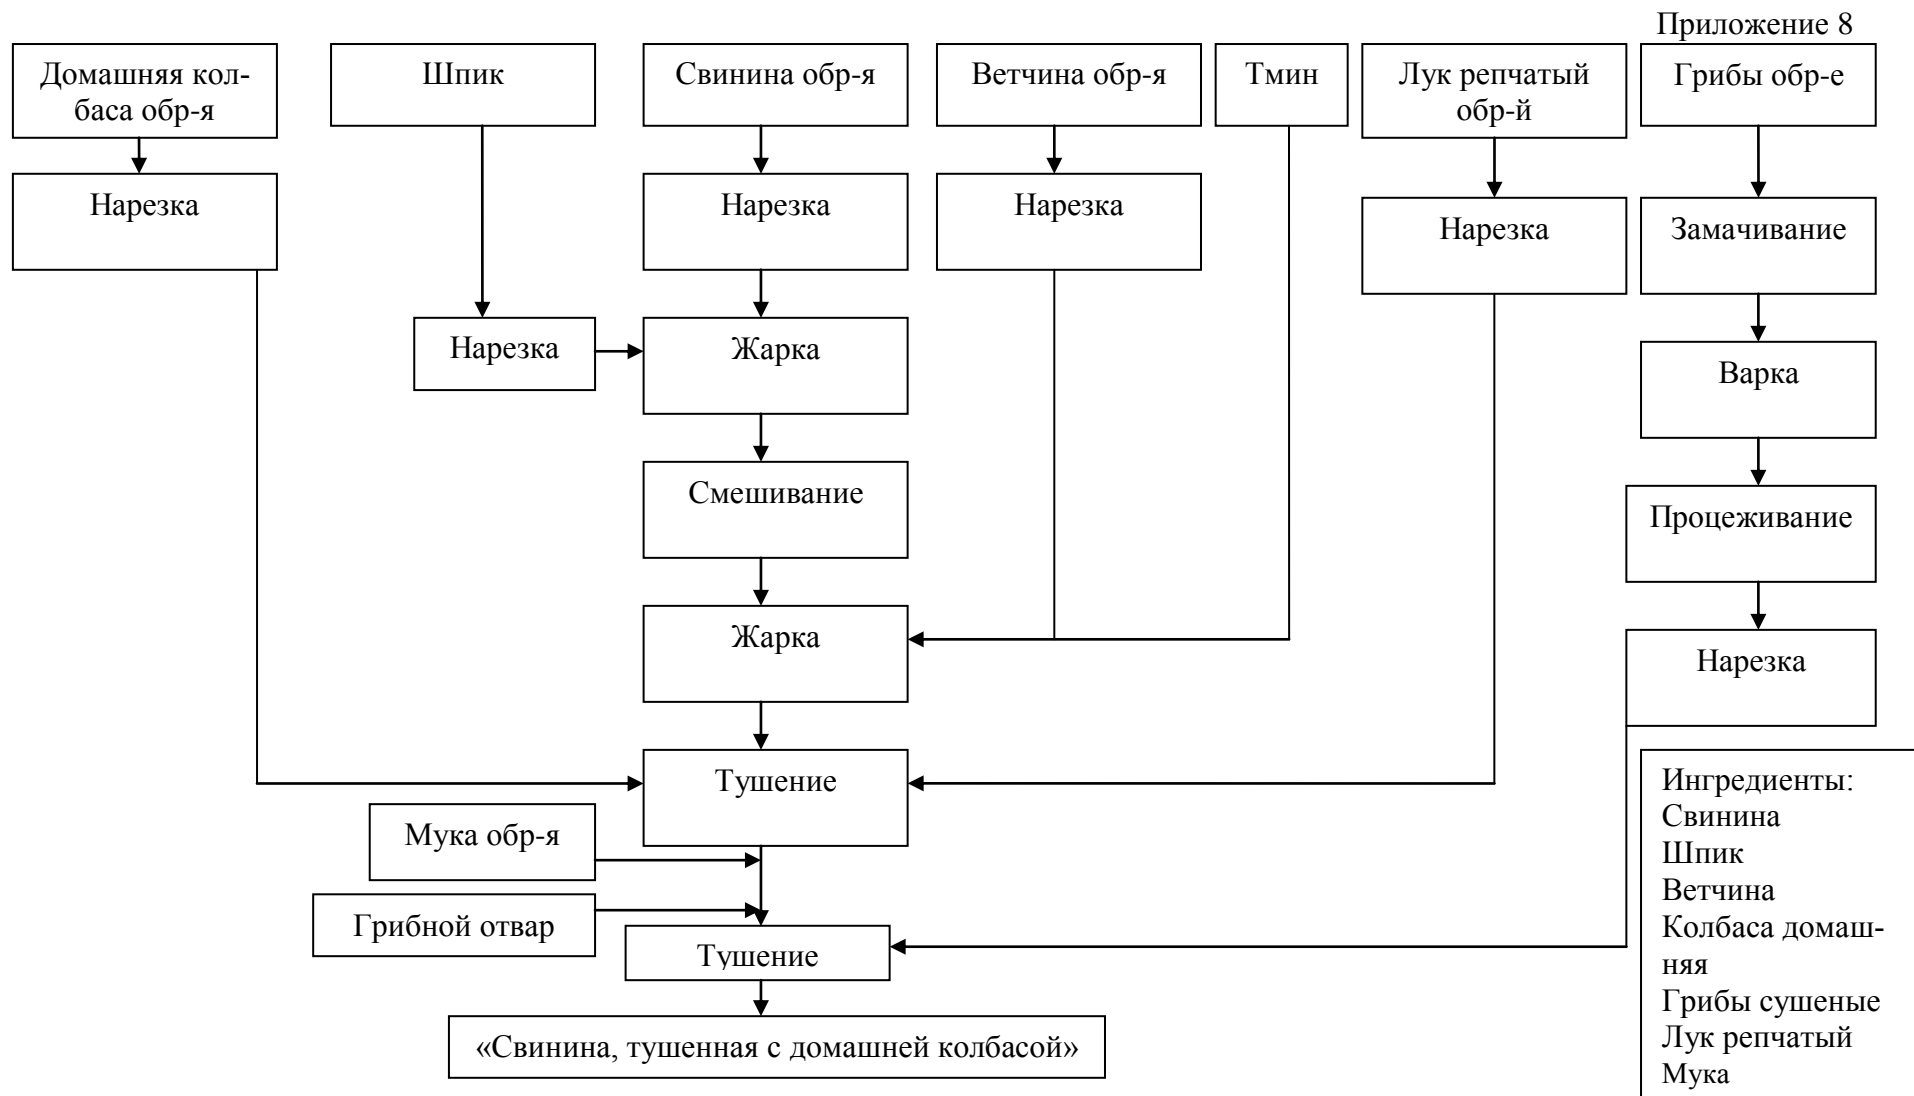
Приложение 8

Домашняя колбаса обр-я

Шпик

Свинина обр-я

Ветчина обр-я

Тмин

Лук репчатый обр-й

Грибы обр-е

Нарезка

Нарезка

Нарезка

Нарезка

Замачивание

Нарезка

Жарка

Варка

Смешивание

Процеживание

Жарка

Нарезка

Тушение

Мука обр-я

Грибной отвар

Тушение

«Свинина, тушенная с домашней колбасой»

Ингредиенты:
Свинина
Шпик
Ветчина
Колбаса домашняя
Грибы сушеные
Лук репчатый
Мука